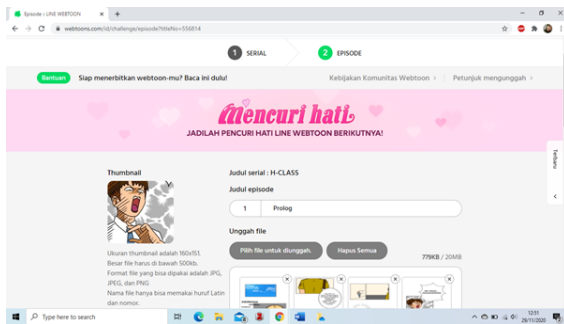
Episode : LINE WEBTOON ×
webtoons.com/id/challenge/episode?titleNo=556814

1 SERIAL
2 EPISODE

Bantuan Siap menerbitkan webtoon-mu? Baca ini dulu!
Kebijakan Komunitas Webtoon >
Petunjuk mengunggah >

Mencuri hati
JADILAH PENCURI HATI LINE WEBTOON BERIKUTNYA!

Terbaru

Thumbnail

Ukuran thumbnail adalah 160x151.
Besar file harus di bawah 500kb.
Format file yang bisa dipakai adalah JPG, JPEG, dan PNG
Nama file hanya bisa memakai huruf Latin dan nomor.

Judul serial : H-CLASS
Judul episode
1 Prolog
Unggah file
Pilih file untuk diunggah.
Hapus Semua
779KB / 20MB

Type here to search
12:51
29/11/2020